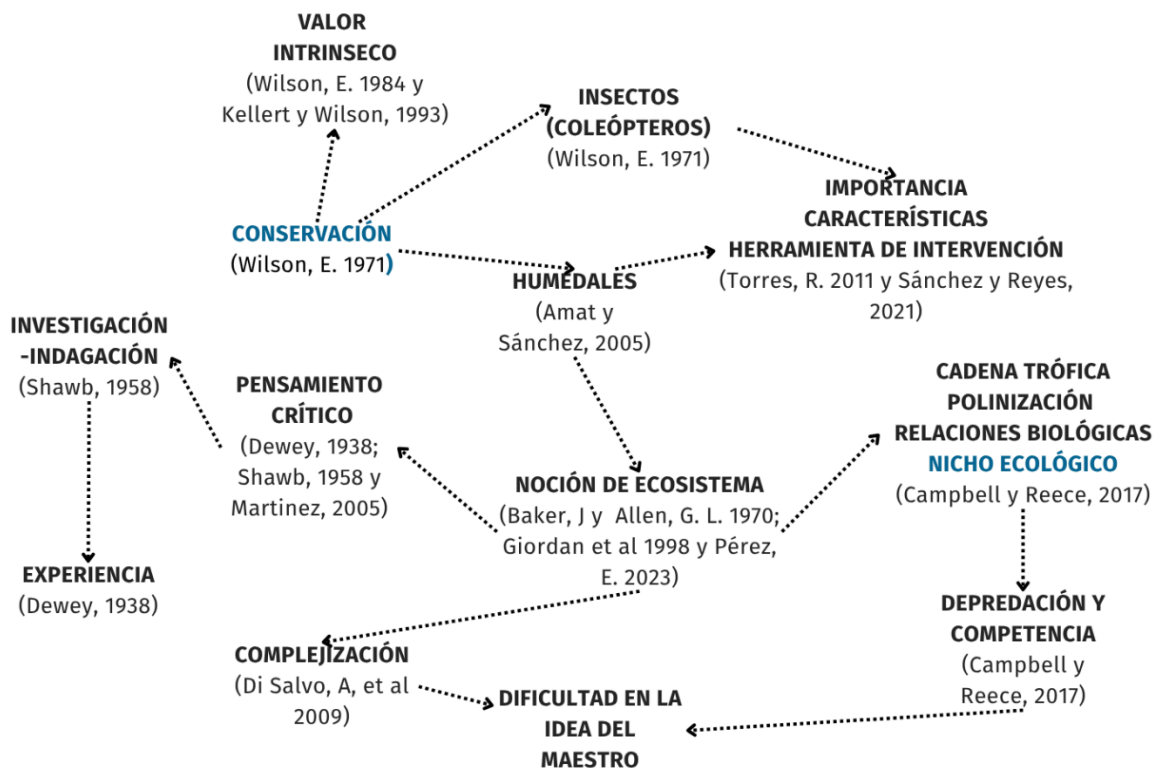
VALOR INTRINSECO
(Wilson, E. 1984 y Kellert y Wilson, 1993)

INSECTOS (COLEÓPTEROS)
(Wilson, E. 1971)

IMPORTANCIA
CARACTERÍSTICAS
HERRAMIENTA DE INTERVENCIÓN
(Torres, R. 2011 y Sánchez y Reyes, 2021)

CONSERVACIÓN
(Wilson, E. 1971)

HUMEDALES
(Amat y Sánchez, 2005)

INVESTIGACIÓN -INDAGACIÓN
(Shawb, 1958)

PENSAMIENTO CRÍTICO
(Dewey, 1938; Shawb, 1958 y Martinez, 2005)

CADENA TRÓFICA
POLINIZACIÓN
RELACIONES BIOLÓGICAS
NICHO ECOLÓGICO
(Campbell y Reece, 2017)

NOCIÓN DE ECOSISTEMA
(Baker, J y Allen, G. L. 1970; Giordan et al 1998 y Pérez, E. 2023)

EXPERIENCIA
(Dewey, 1938)

DEPREDACIÓN Y COMPETENCIA
(Campbell y Reece, 2017)

COMPLEJIZACIÓN
(Di Salvo, A, et al 2009)

DIFICULTAD EN LA IDEA DEL MAESTRO